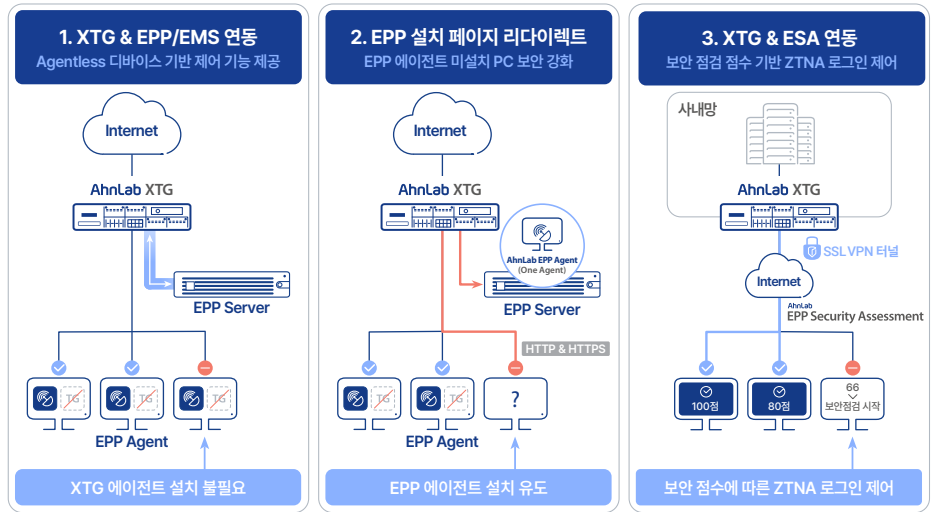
1. XTG & EPP/EMS 연동
Agentless 디바이스 기반 제어 기능 제공

Internet

AhnLab XTG

EPP Server

TG TG TG

EPP Agent

XTG 에이전트 설치 불필요

2. EPP 설치 페이지 리다이렉트
EPP 에이전트 미설치 PC 보안 강화

Internet

AhnLab XTG

AhnLab EPP Agent (One Agent)

EPP Server

HTTP & HTTPS

TG TG ?

EPP Agent

EPP 에이전트 설치 유도

3. XTG & ESA 연동
보안 점검 점수 기반 ZTNA 로그인 제어

사내망

AhnLab XTG

SSL VPN 터널

Internet

AhnLab EPP Security Assessment

100점 80점 66 보안점검 시작

보안 점수에 따른 ZTNA 로그인 제어